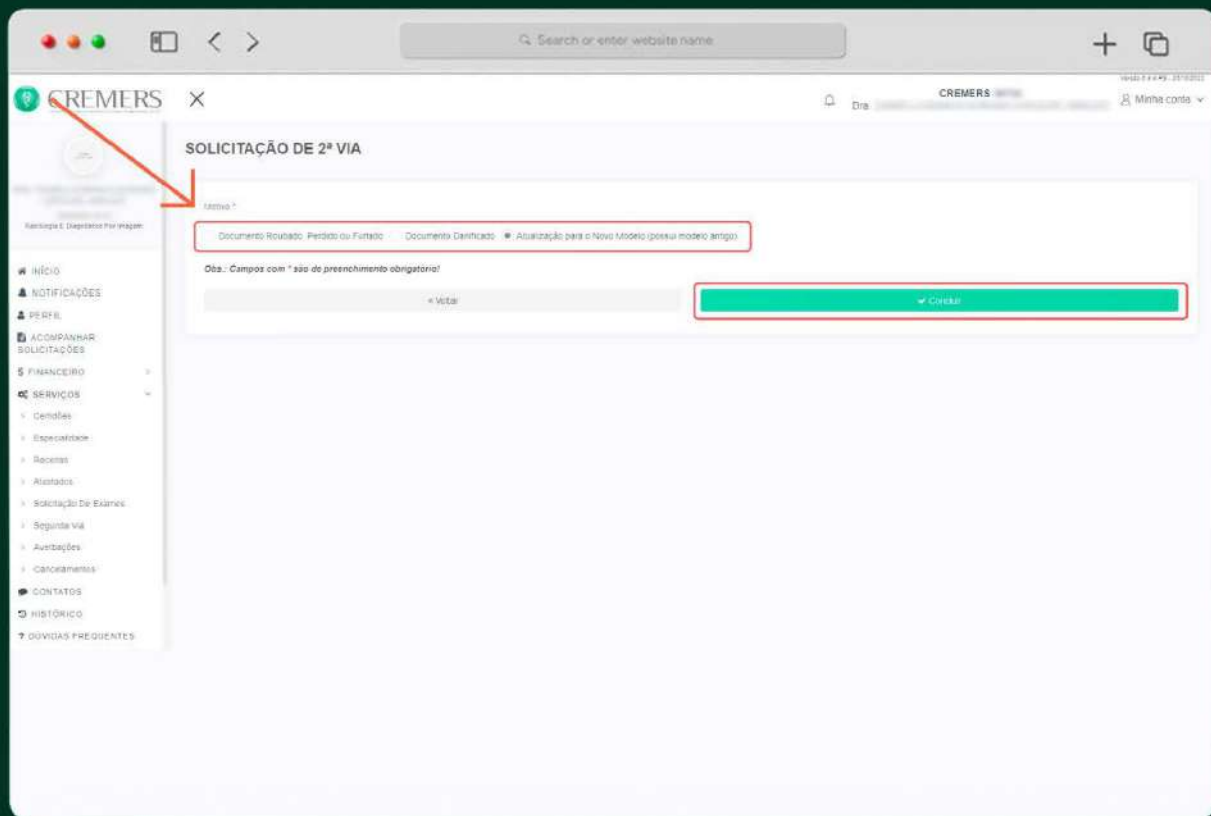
Search or enter website name

CREMERS ×

CREMERS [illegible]
Dra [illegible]
Minha conta

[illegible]
Radiologia E Diagnóstico Por Imagem

INÍCIO
NOTIFICAÇÕES
PERFIL
ACOMPANHAR SOLICITAÇÕES
FINANCEIRO
SERVIÇOS
Certidões
Especialidade
Receitas
Atestados
Solicitação De Exames
Segunda Via
Averbações
Cancelamentos
CONTATOS
HISTÓRICO
DÚVIDAS FREQUENTES

SOLICITAÇÃO DE 2ª VIA

Motivo *

Documento Roubado, Perdido ou Furtado Documento Danificado Atualização para o Novo Modelo (possui modelo antigo)

Obs.: Campos com * são de preenchimento obrigatório!

« Voltar

✔ Concluir